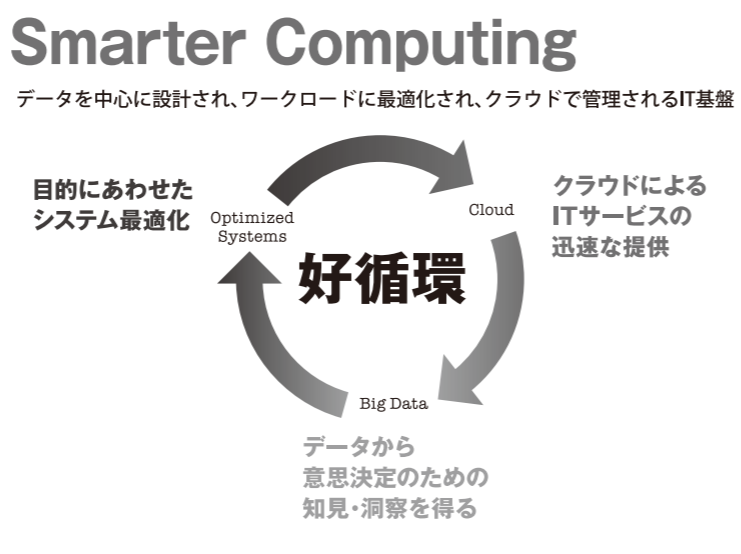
Smarter Computing

データを中心に設計され、ワークロードに最適化され、クラウドで管理されるIT基盤

目的にあわせた
システム最適化

Optimized
Systems

Cloud

クラウドによる
ITサービスの
迅速な提供

好循環

Big Data

データから
意思決定のための
知見・洞察を得る